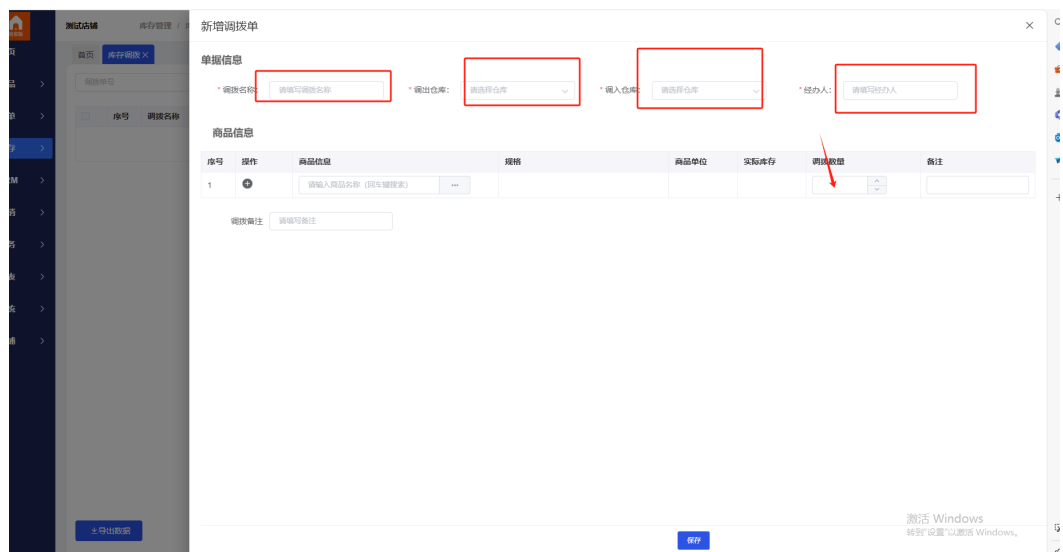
测试店铺　库存管理 /

首页　库存调拨 ×

调拨单号

序号　调拨名称

± 导出数据

新增调拨单

×

单据信息

* 调拨名称　请填写调拨名称

* 调出仓库：请选择仓库

* 调入仓库：请选择仓库

* 经办人：请填写经办人

商品信息

| 序号 | 操作 | 商品信息 | 规格 | 商品单位 | 实际库存 | 调拨数量 | 备注 |
|---|---|---|---|---|---|---|---|
| 1 | ⊕ | 请输入商品名称（回车键搜索） ··· | | | | | |

调拨备注　请填写备注

保存

激活 Windows
转到"设置"以激活 Windows。